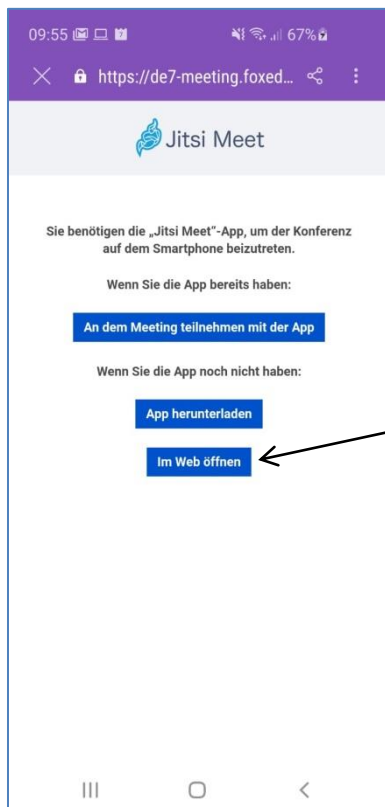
09:55 67%

https://de7-meeting.foxed...

Jitsi Meet

Sie benötigen die „Jitsi Meet"-App, um der Konferenz auf dem Smartphone beizutreten.

Wenn Sie die App bereits haben:

An dem Meeting teilnehmen mit der App

Wenn Sie die App noch nicht haben:

App herunterladen

Im Web öffnen